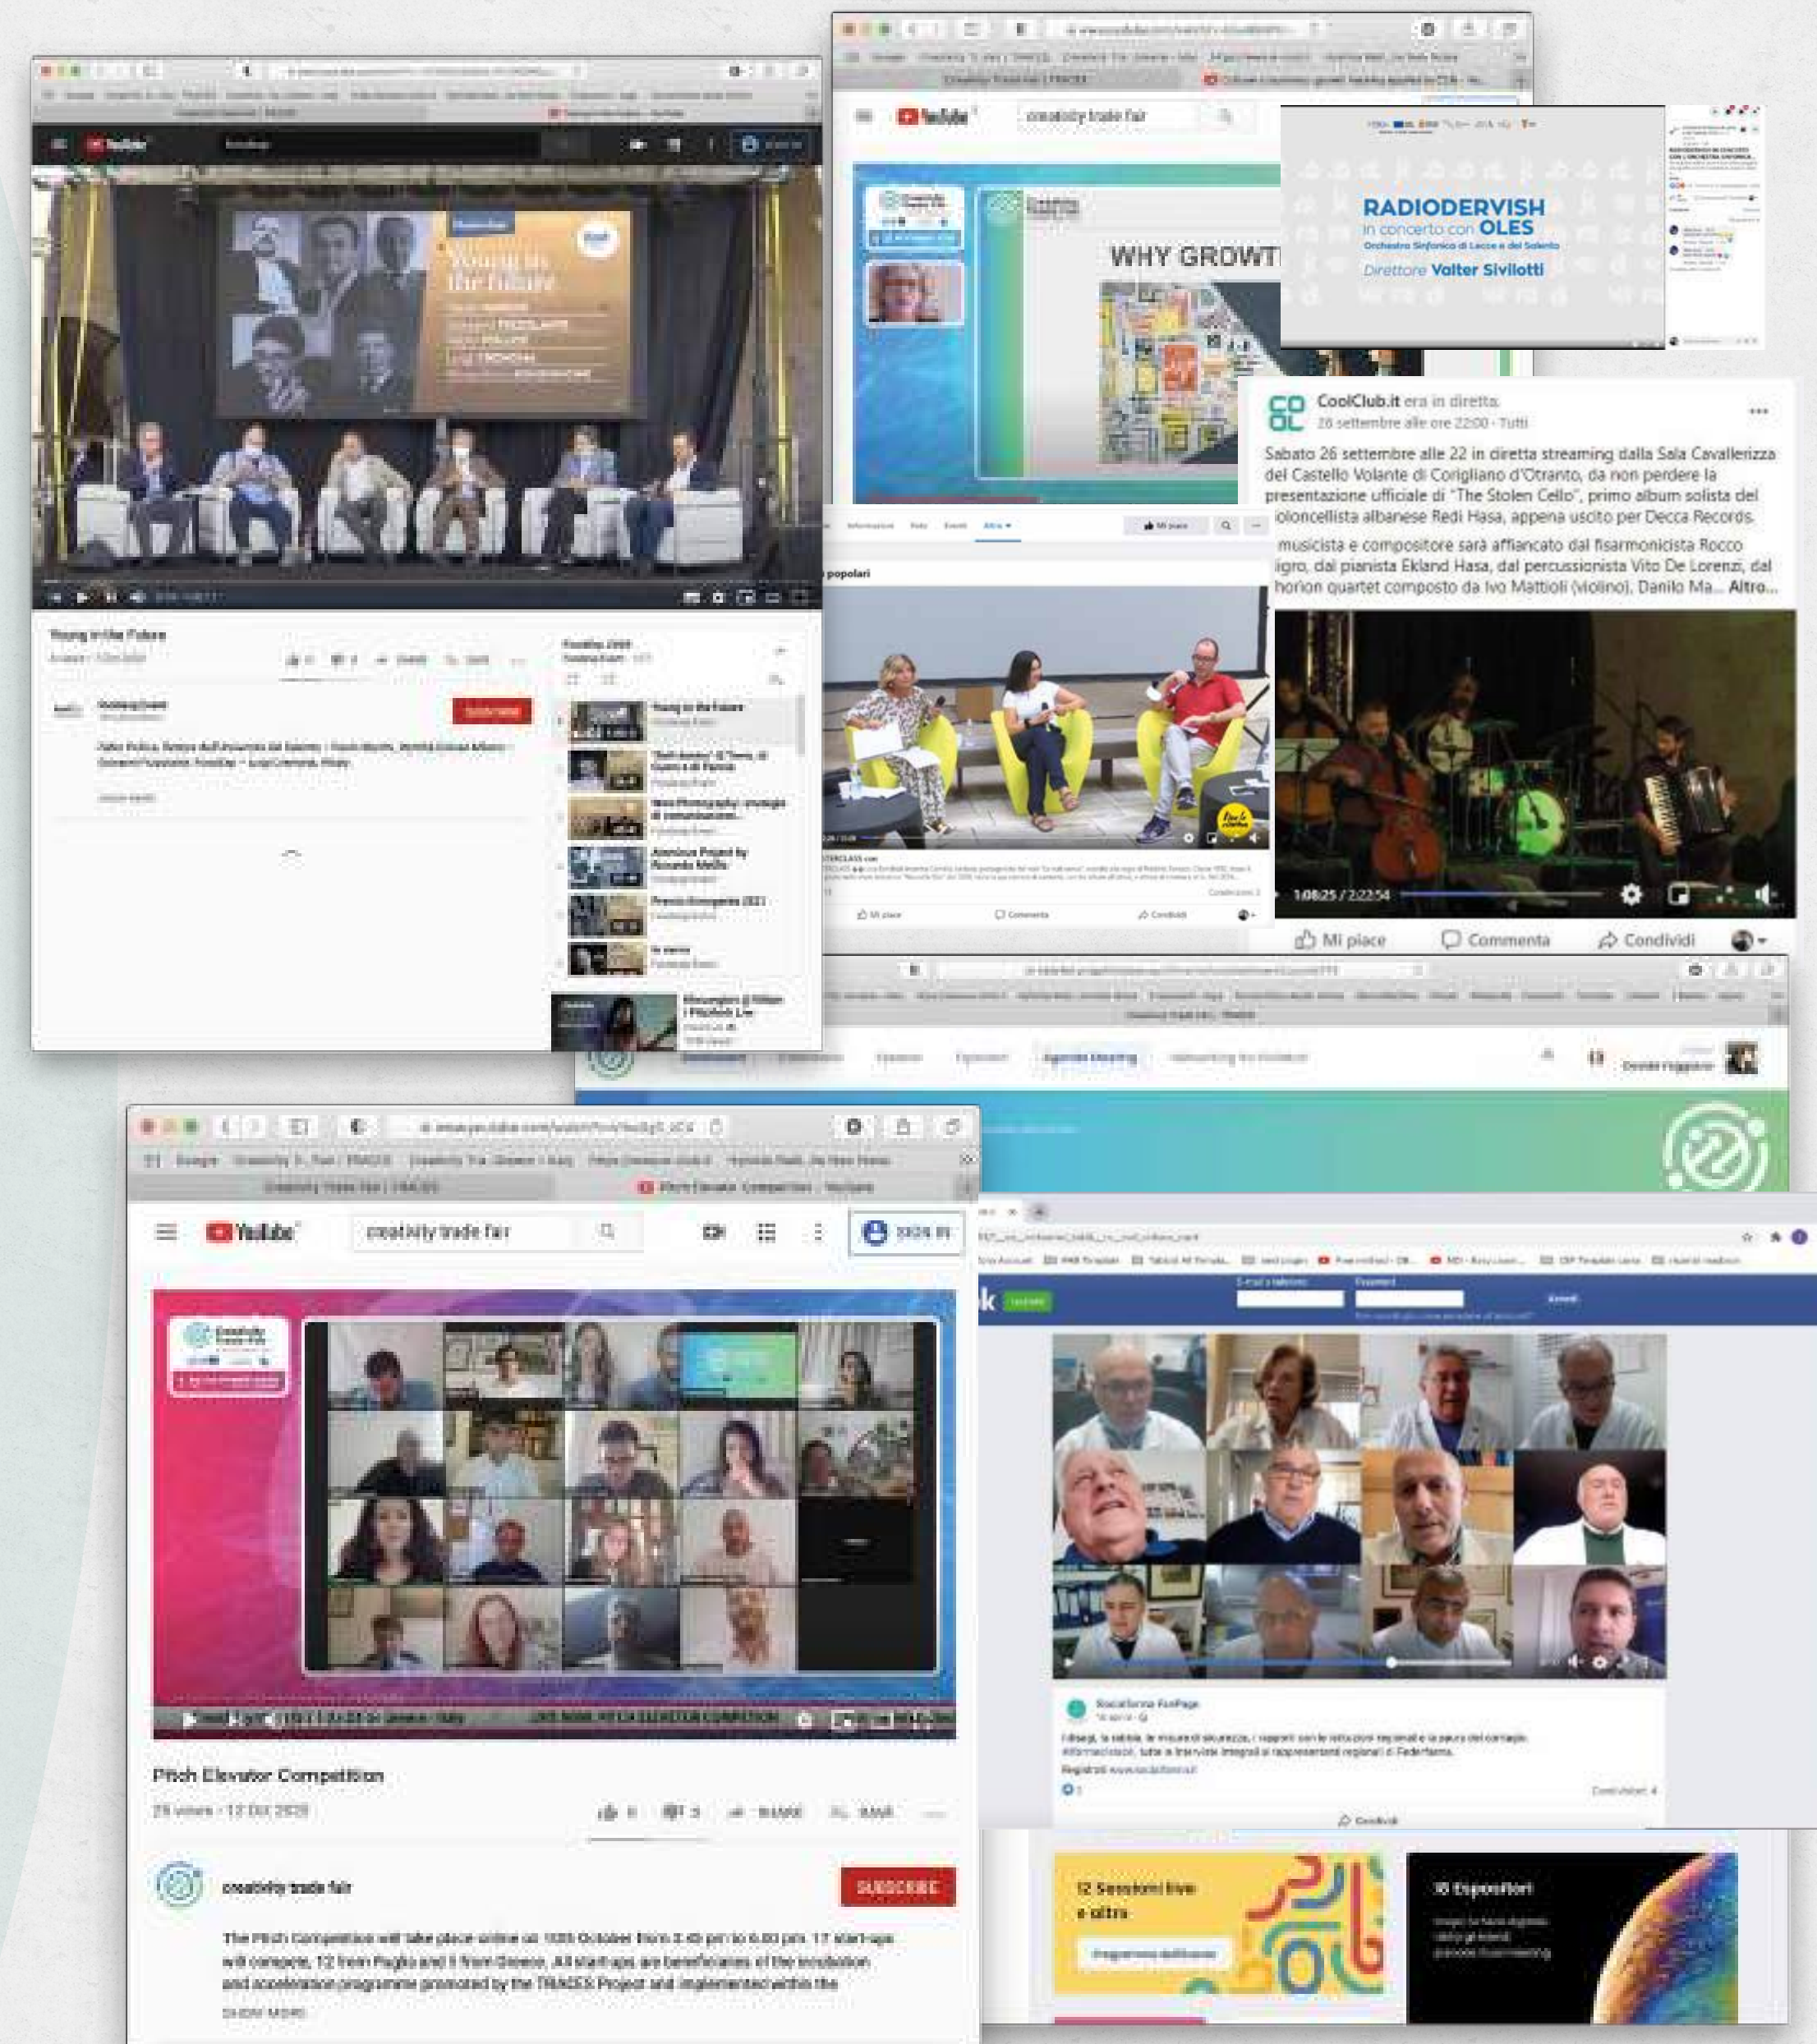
YouTube

Young in the Future

Young in the Future

Young in the Future

YouTube

creativity trade fair

WHY GROWT

RADIODERVISH
in concerto con OLES
Orchestra Sinfonica di Lecce e del Salento
Direttore Valter Sivilotti

CoolClub.it era in diretta.
26 settembre alle ore 22:00 · Tutti

Sabato 26 settembre alle 22 in diretta streaming dalla Sala Cavallerizza del Castello Volante di Corigliano d'Otranto, da non perdere la presentazione ufficiale di "The Stolen Cello", primo album solista del violoncellista albanese Redi Hasa, appena uscito per Decca Records.
Il musicista e compositore sarà affiancato dal fisarmonicista Rocco Nigro, dal pianista Ekland Hasa, dal percussionista Vito De Lorenzi, dal Chorion quartet composto da Ivo Mattioli (violino), Danilo Ma... Altro...

popolari

1:08:25 / 2:22:54

Mi piace Commenta Condividi

Mi piace Commenta Condividi

YouTube

creativity trade fair

SIGN IN

Pitch Elevator Competition
29 views · 12 Oct 2020

SHARE SAVE

creativity trade fair

SUBSCRIBE

The Pitch Competition will take place online on 10th October from 3.45 pm to 6.00 pm. 17 start-ups will compete, 12 from Puglia and 5 from Greece. All start-ups are beneficiaries of the incubation and acceleration programme promoted by the TRACES Project and implemented within the
SHOW MORE

12 Sessioni live
e altro

10 Espositori